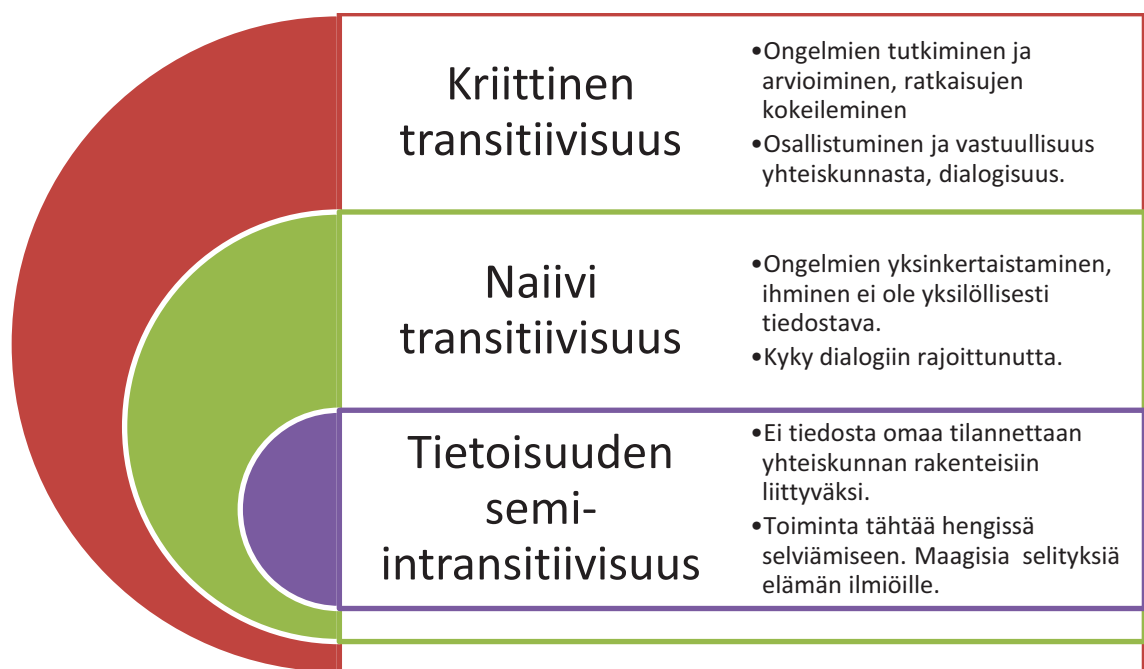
Kriittinen transitiivisuus

•Ongelmien tutkiminen ja arvioiminen, ratkaisujen kokeileminen
•Osallistuminen ja vastuullisuus yhteiskunnasta, dialogisuus.

Naiivi transitiivisuus

•Ongelmien yksinkertaistaminen, ihminen ei ole yksilöllisesti tiedostava.
•Kyky dialogiin rajoittunutta.

Tietoisuuden semi-intransitiivisuus

•Ei tiedosta omaa tilannettaan yhteiskunnan rakenteisiin liittyväksi.
•Toiminta tähtää hengissä selviämiseen. Maagisia selityksiä elämän ilmiöille.